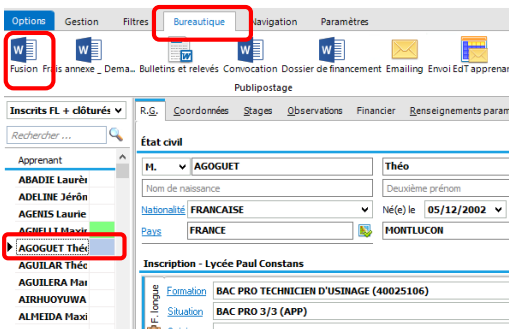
Options Gestion Filtres Bureautique Navigation Paramètres

Fusion Frais annexe _ Dema... Bulletins et relevés Convocation Dossier de financement Emailing Envoi EdT apprenan

Publipostage

Inscrits FL + clôturés

Rechercher ...

Apprenant

ABADIE Laurèn
ADELINE Jérôm
AGENIS Laurie
AGNELLI Maxir
AGOGUET Théo
AGUILAR Théo
AGUILERA Mar
AIRHUOYUWA
ALMEIDA Maxi

R.G. Coordonnées Stages Observations Financier Renseignements param

État civil

M. AGOGUET Théo

Nom de naissance Deuxième prénom

Nationalité FRANCAISE Né(e) le 05/12/2002

Pays FRANCE MONTLUCON

Inscription - Lycée Paul Constans

F. longue

Formation BAC PRO TECHNICIEN D'USINAGE (40025106)

Situation BAC PRO 3/3 (APP)